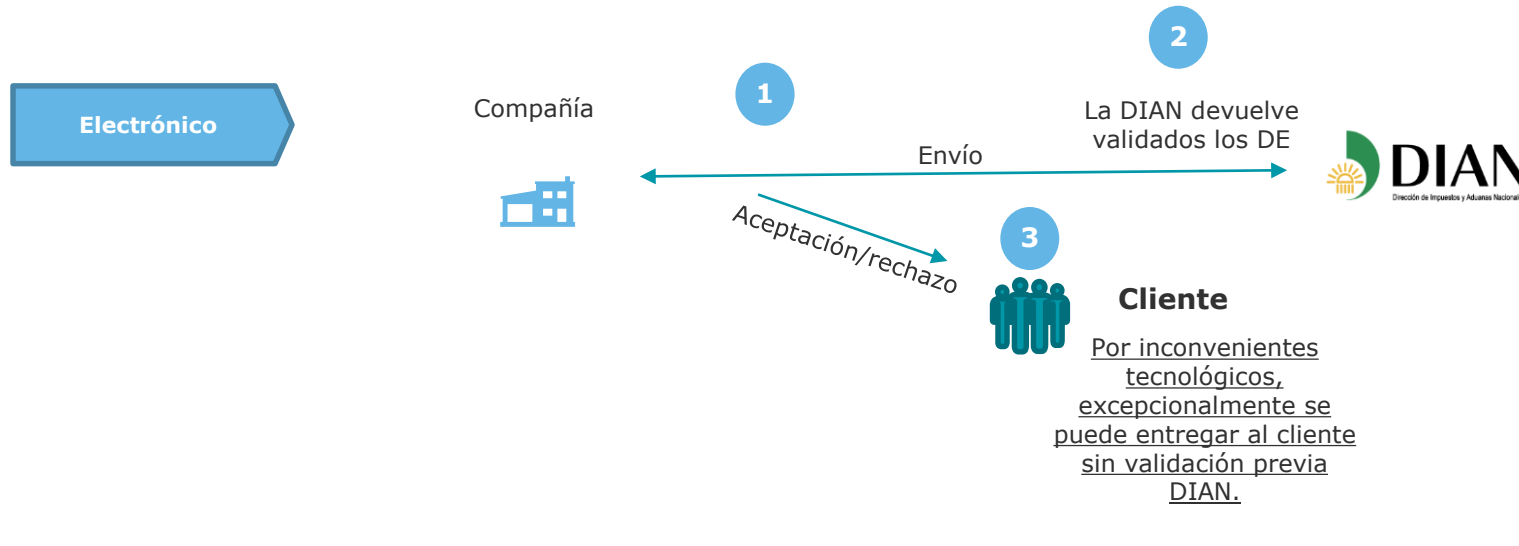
Electrónico

Compañía

1

2

La DIAN devuelve validados los DE

Envío

DIAN

Dirección de Impuestos y Aduanas Nacional

Aceptación/rechazo

3

Cliente

Por inconvenientes tecnológicos, excepcionalmente se puede entregar al cliente sin validación previa DIAN.